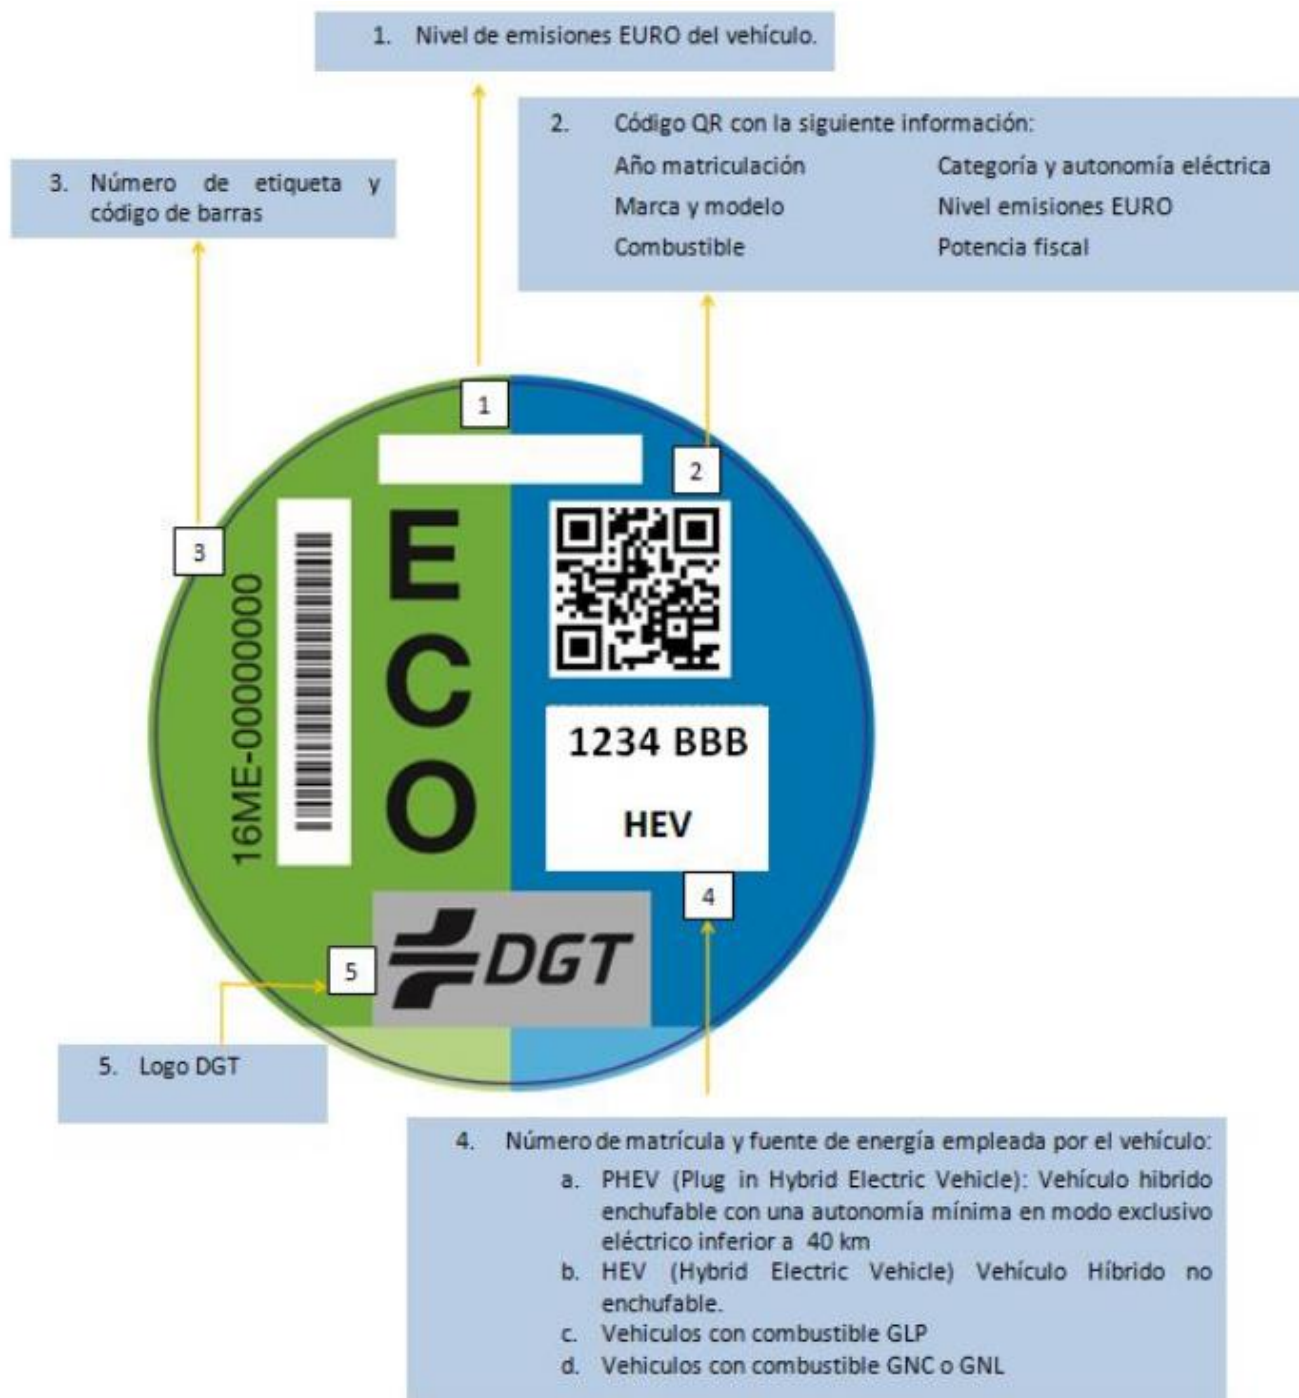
1. Nivel de emisiones EURO del vehículo.

2. Código QR con la siguiente información:
Año matriculación
Marca y modelo
Combustible
Categoría y autonomía eléctrica
Nivel emisiones EURO
Potencia fiscal

3. Número de etiqueta y código de barras

1

2

3

16ME-000000000

ECO

1234 BBB

HEV

4

5

DGT

5. Logo DGT

4. Número de matrícula y fuente de energía empleada por el vehículo:
a. PHEV (Plug in Hybrid Electric Vehicle): Vehículo hibrido enchufable con una autonomía mínima en modo exclusivo eléctrico inferior a 40 km
b. HEV (Hybrid Electric Vehicle) Vehículo Híbrido no enchufable.
c. Vehiculos con combustible GLP
d. Vehiculos con combustible GNC o GNL